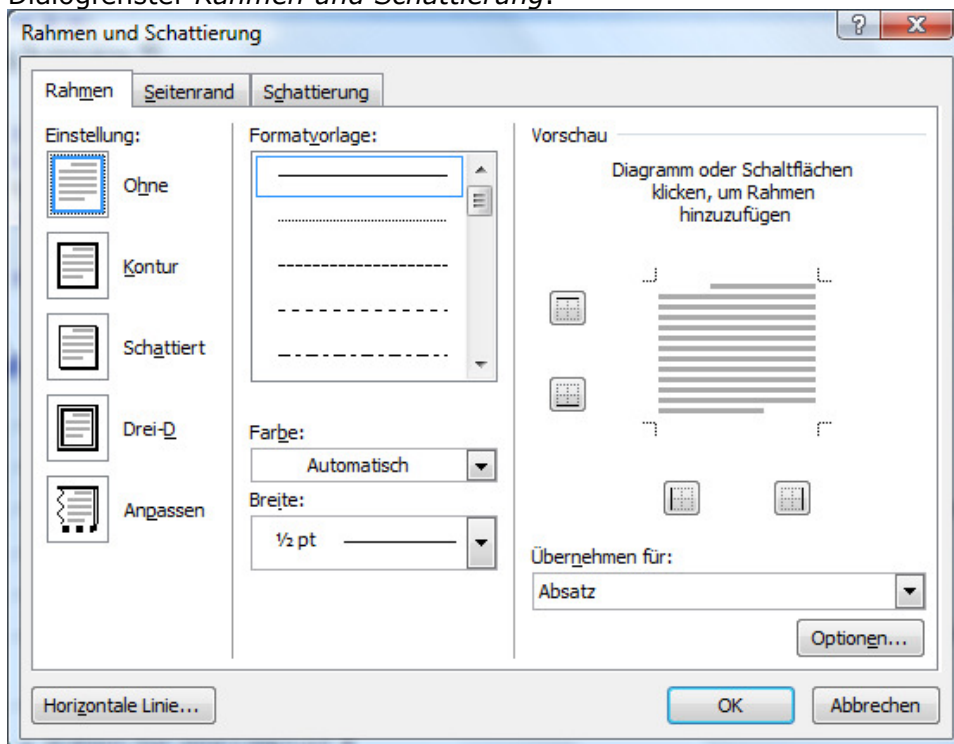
Dialogfenster *Rahmen und Schattierung*.

Rahmen und Schattierung

?
X

Rahmen | Seitenrand | Schattierung

Einstellung:

Ohne

Kontur

Schattiert

Drei-D

Anpassen

Formatvorlage:

Farbe:

Automatisch

Breite:

½ pt

Vorschau

Diagramm oder Schaltflächen klicken, um Rahmen hinzuzufügen

Übernehmen für:

Absatz

Optionen...

Horizontale Linie...

OK

Abbrechen